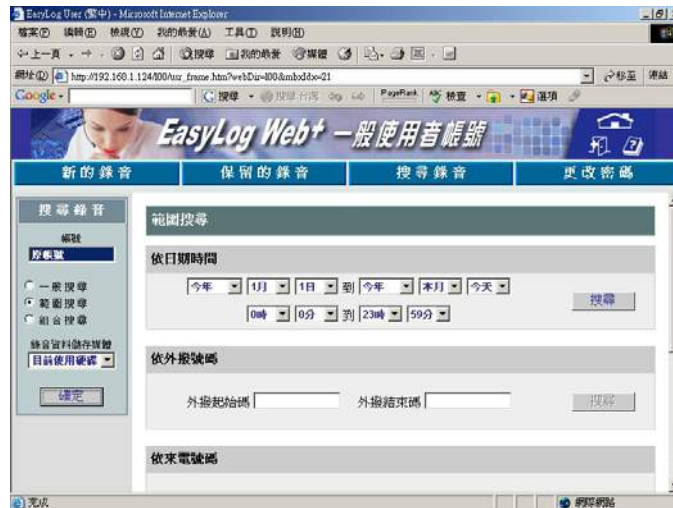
EasyLog User (繁中) - Microsoft Internet Explorer

檔案(F) 編輯(E) 檢視(V) 我的最愛(A) 工具(T) 說明(H)

上一頁 搜尋 我的最愛 媒體

網址(D) http://192.168.1.124/l00/usr_frame.htm?webDir=l00&mbxIdx=21

移至 連結

Google 搜尋 PageRank 檢查 選項

EasyLog Web+ 一般使用者帳號

新的錄音 | 保留的錄音 | 搜尋錄音 | 更改密碼

搜尋錄音

帳號

原帳號

一般搜尋
範圍搜尋
組合搜尋

錄音資料儲存媒體

目前使用硬碟

確定

範圍搜尋

依日期時間

今年 1月 1日 到 今年 本月 今天

0時 0分 到 23時 59分

搜尋

依外撥號碼

外撥起始碼 外撥結束碼

搜尋

依來電號碼

完成

網際網路